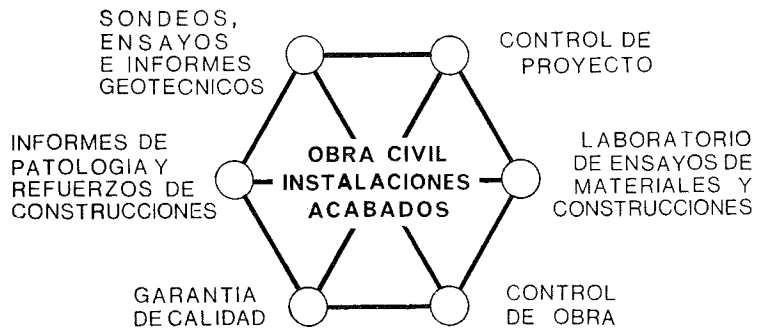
SONDEOS, ENSAYOS E INFORMES GEOTECNICOS

CONTROL DE PROYECTO

INFORMES DE PATOLOGIA Y REFUERZOS DE CONSTRUCCIONES

OBRA CIVIL
INSTALACIONES
ACABADOS

LABORATORIO DE ENSAYOS DE MATERIALES Y CONSTRUCCIONES

GARANTIA DE CALIDAD

CONTROL DE OBRA